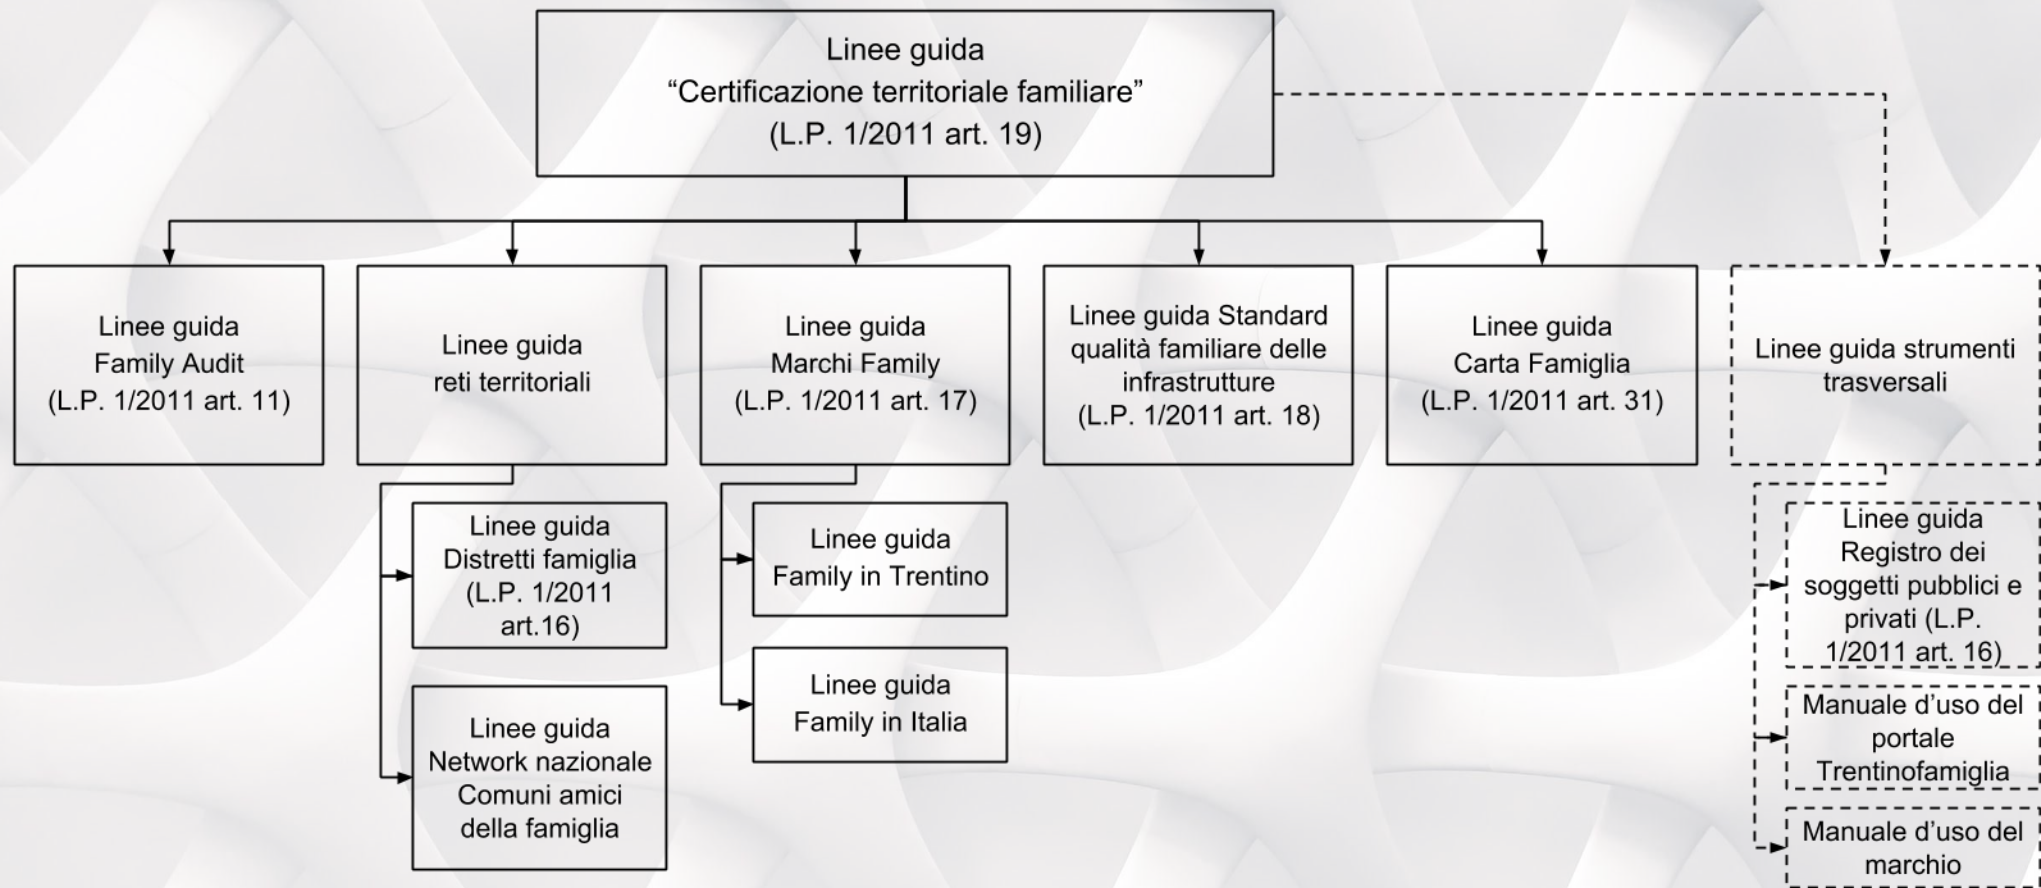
Linee guida
“Certificazione territoriale familiare”
(L.P. 1/2011 art. 19)

Linee guida
Family Audit
(L.P. 1/2011 art. 11)

Linee guida
reti territoriali

Linee guida
Marchi Family
(L.P. 1/2011 art. 17)

Linee guida Standard qualità familiare delle infrastrutture
(L.P. 1/2011 art. 18)

Linee guida
Carta Famiglia
(L.P. 1/2011 art. 31)

Linee guida strumenti trasversali

Linee guida
Distretti famiglia
(L.P. 1/2011 art.16)

Linee guida
Network nazionale
Comuni amici della famiglia

Linee guida
Family in Trentino

Linee guida
Family in Italia

Linee guida
Registro dei soggetti pubblici e privati (L.P. 1/2011 art. 16)

Manuale d’uso del portale Trentinofamiglia

Manuale d’uso del marchio